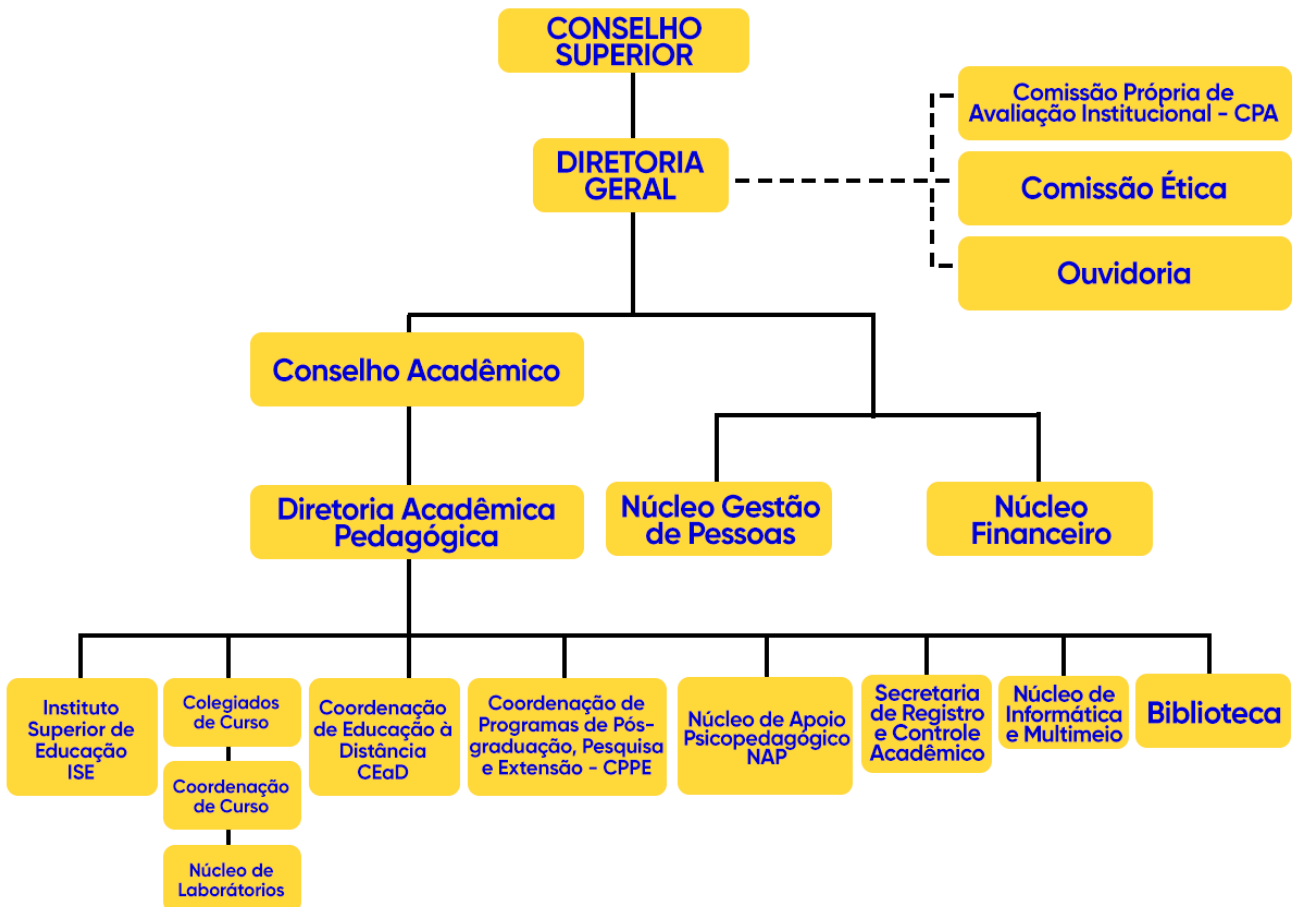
CONSELHO SUPERIOR

Comissão Própria de Avaliação Institucional - CPA

DIRETORIA GERAL

Comissão Ética

Ouvidoria

Conselho Acadêmico

Diretoria Acadêmica Pedagógica

Núcleo Gestão de Pessoas

Núcleo Financeiro

Instituto Superior de Educação ISE

Colegiados de Curso

Coordenação de Curso

Núcleo de Laborátorios

Coordenação de Educação à Distância CEaD

Coordenação de Programas de Pós-graduação, Pesquisa e Extensão - CPPE

Núcleo de Apoio Psicopedagógico NAP

Secretaria de Registro e Controle Acadêmico

Núcleo de Informática e Multimeio

Biblioteca